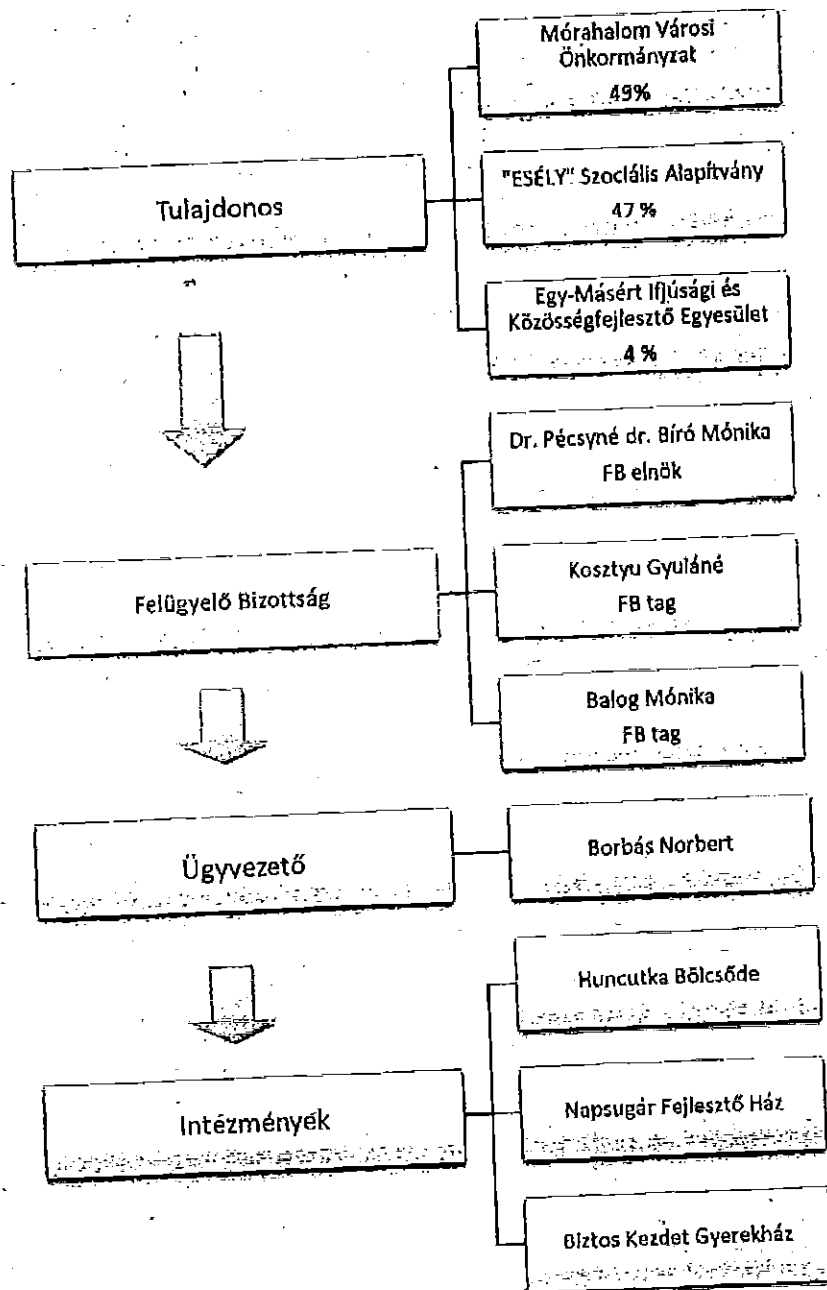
Tulajdonos

Mórahalom Városi Önkormányzat
49%

"ESÉLY" Szociális Alapítvány
47 %

Egy-Másért Ifjúsági és Közösségfejlesztő Egyesület
4 %

Felügyelő Bizottság

Dr. Pécsyné dr. Bíró Mónika
FB elnök

Kosztyu Gyuláné
FB tag

Balog Mónika
FB tag

Ügyvezető

Borbás Norbert

Intézmények

Huncutka Bölcsőde

Napsugár Fejlesztő Ház

Biztos Kezdet Gyerekház